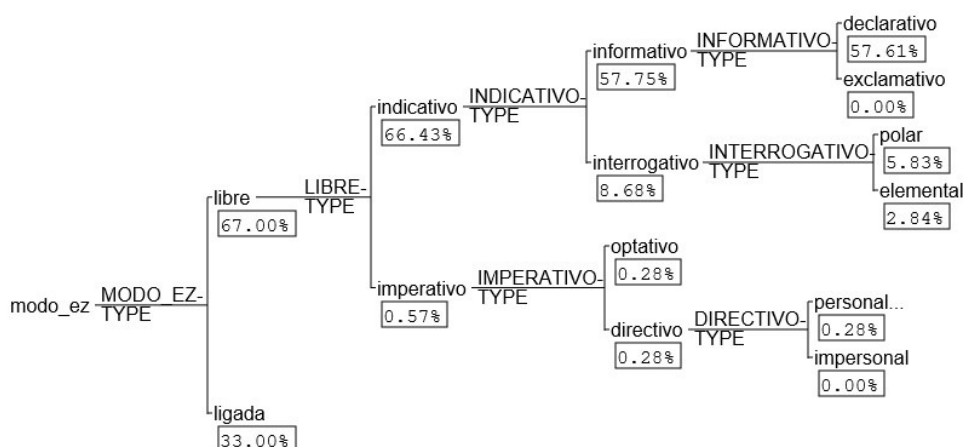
modo_ez MODO_EZ-TYPE

libre 67.00%

LIBRE-TYPE

indicativo 66.43%

INDICATIVO-TYPE

informativo 57.75%

INFORMATIVO-TYPE

declarativo 57.61%

exclamativo 0.00%

interrogativo 8.68%

INTERROGATIVO-TYPE

polar 5.83%

elemental 2.84%

imperativo 0.57%

IMPERATIVO-TYPE

optativo 0.28%

directivo 0.28%

DIRECTIVO-TYPE

personal... 0.28%

impersonal 0.00%

ligada 33.00%